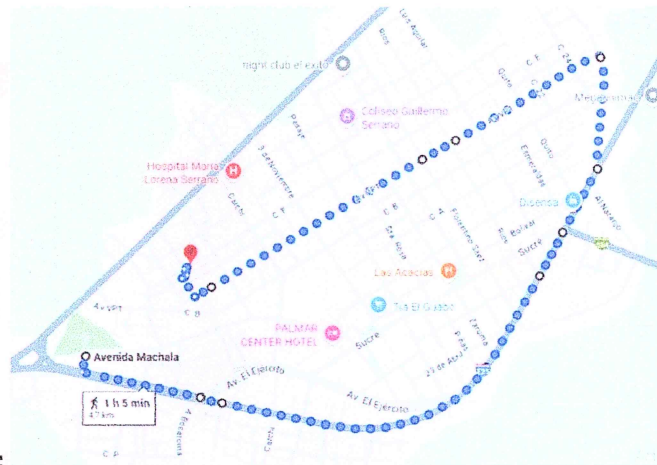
Luis Aguilar
Bolívar
night club el exito
Coliseo Guillermo Serrano
Quito
C. 24
Medardo
Hospital María Lorena Serrano
Pasaje
9 de Noviembre
Quito
Esmeraldas
Diserina
Carchi
C. P.
C. B
Sta Rosa
Florentino Sayas
Bolívar
Sucre
Al Nacer
C. A
Las Acacias
Tía El Guabo
Av. VPT
C. B
PALMAR CENTER HOTEL
Sucre
Piñas
Zaruma
Avenida Machala
Av. El Ejercito
Av. El Ejercito
23 de Abril
1 h 5 min
4.7 km
Av. Guayaquil
C. P.
Carchi